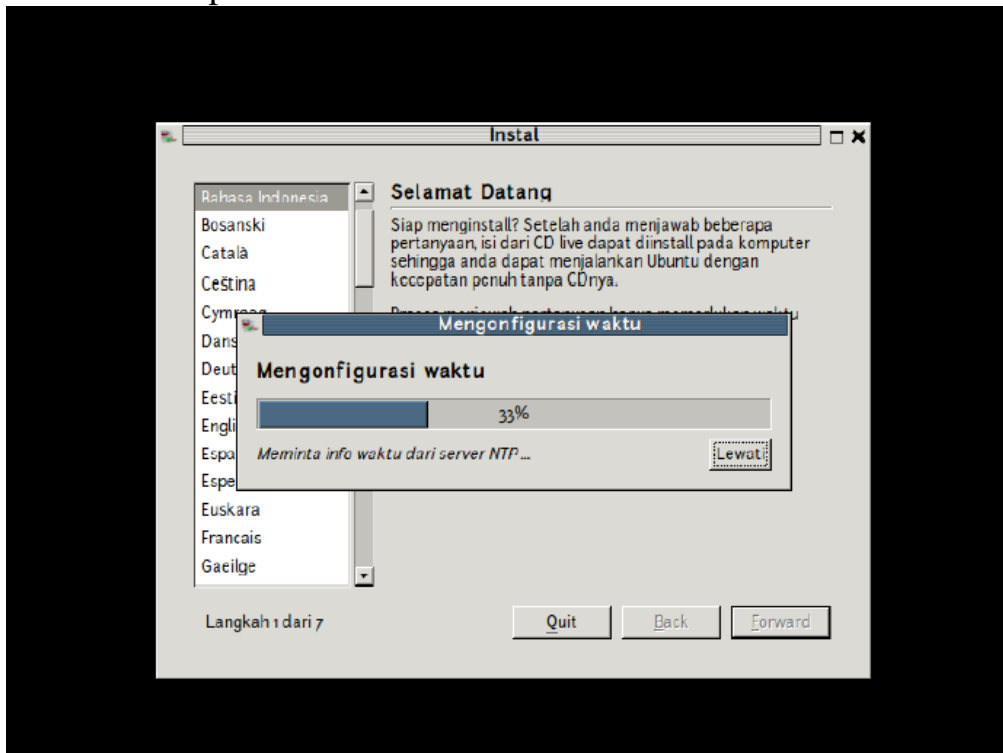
Instal

Bahasa Indonesia
Bosanski
Català
Ceština
Cym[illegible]
Dans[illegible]
Deut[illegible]
Eesti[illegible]
Engli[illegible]
Espa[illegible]
Espe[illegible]
Euskara
Francais
Gaeilge

Selamat Datang

Siap menginstall? Setelah anda menjawab beberapa pertanyaan, isi dari CD live dapat diinstall pada komputer sehingga anda dapat menjalankan Ubuntu dengan kecepatan penuh tanpa CDnya.

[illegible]

Mengonfigurasi waktu

Mengonfigurasi waktu

33%

Meminta info waktu dari server NTP...

Lewati

Langkah 1 dari 7

Quit

Back

Forward